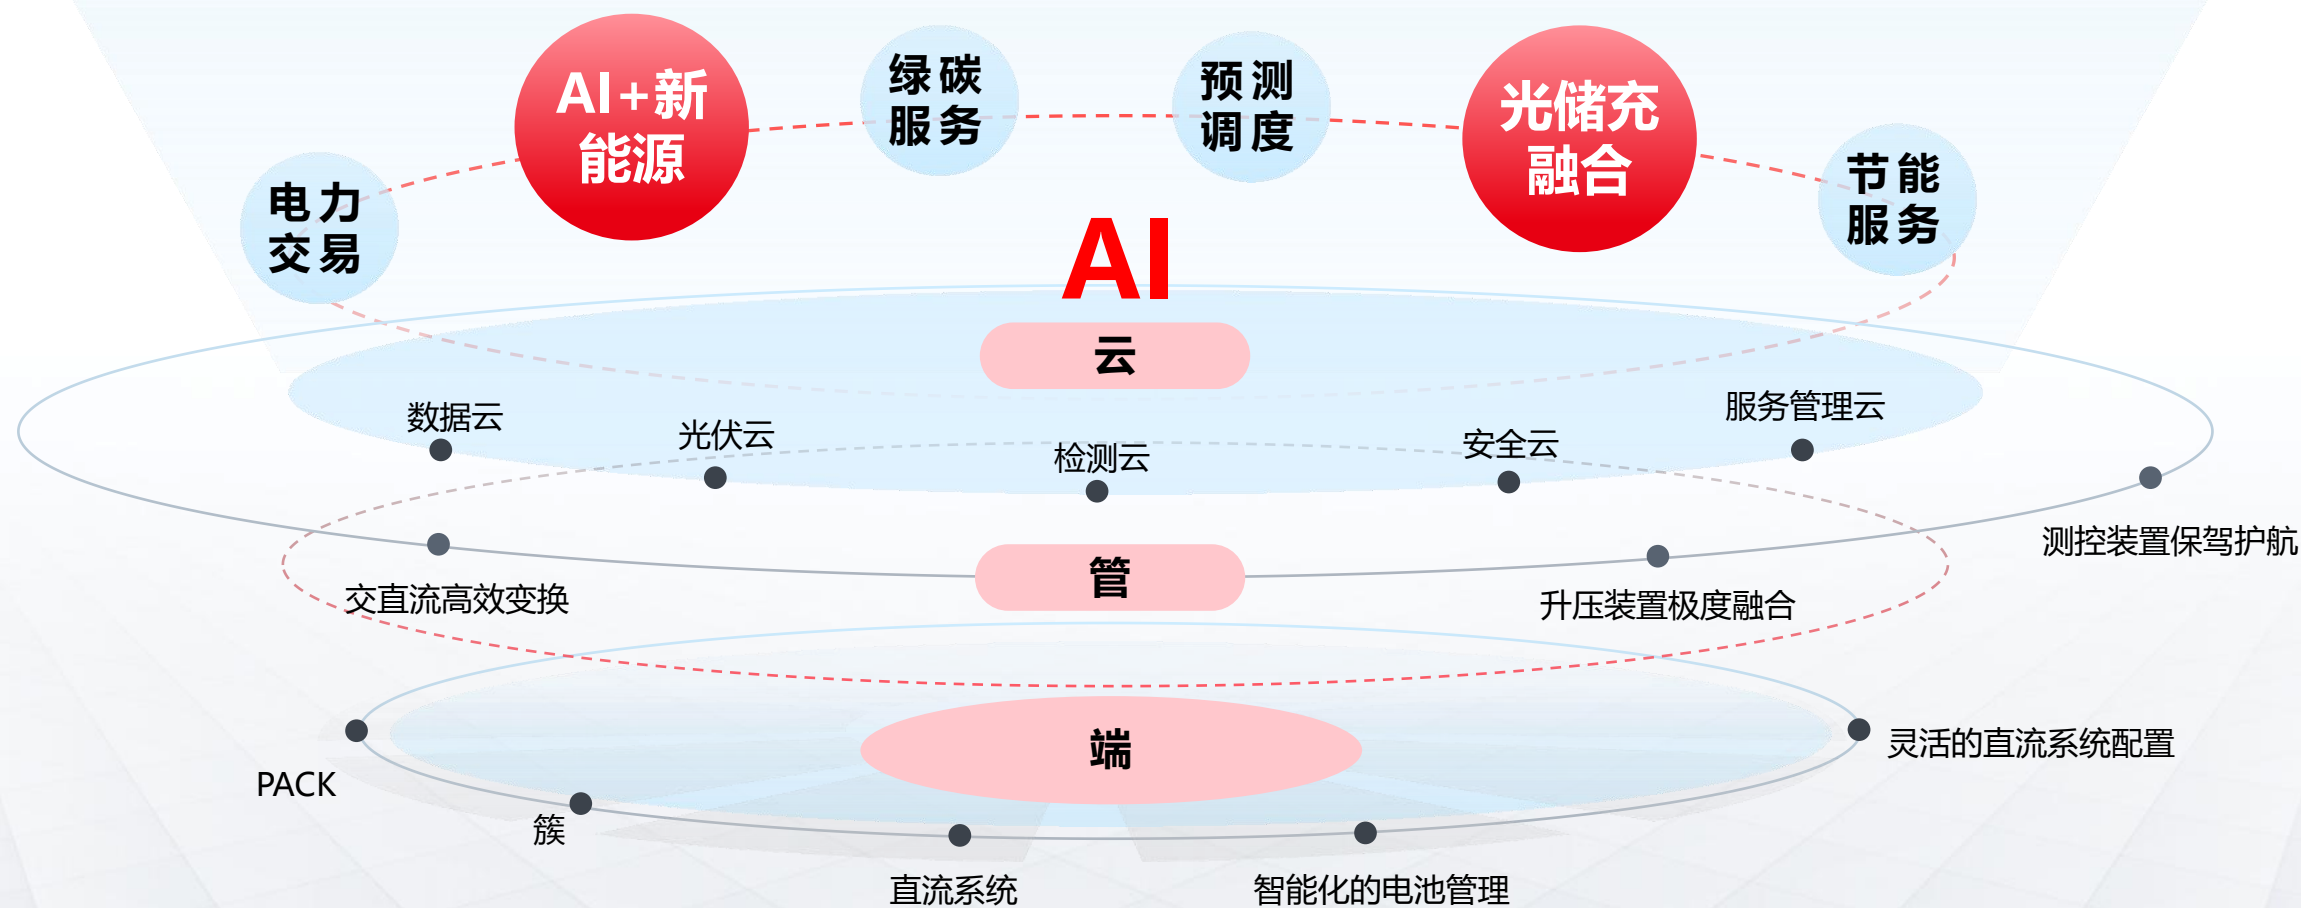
电力交易

AI+新能源

绿碳服务

预测调度

光储充融合

节能服务

AI

云

数据云

光伏云

检测云

安全云

服务管理云

测控装置保驾护航

管

交直流高效变换

升压装置极度融合

端

PACK

簇

直流系统

智能化的电池管理

灵活的直流系统配置